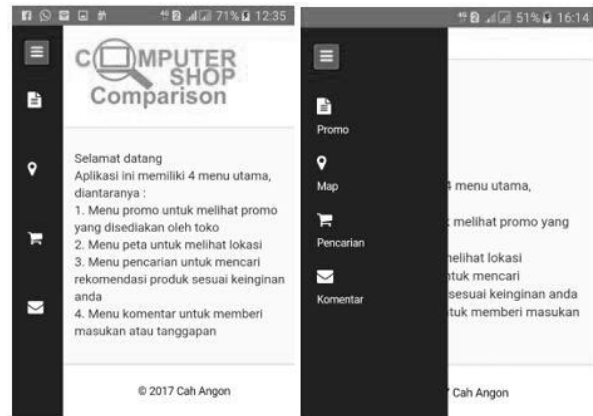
71% 12:35

COMPUTER SHOP Comparison

Selamat datang
Aplikasi ini memiliki 4 menu utama, diantaranya :
1. Menu promo untuk melihat promo yang disediakan oleh toko
2. Menu peta untuk melihat lokasi
3. Menu pencarian untuk mencari rekomendasi produk sesuai keinginan anda
4. Menu komentar untuk memberi masukan atau tanggapan

© 2017 Cah Angon

51% 16:14

Promo
Map
Pencarian
Komentar

4 menu utama,
melihat promo yang
nelihat lokasi
ntuk mencari
sesuai keinginan anda
ntuk memberi masukan

7 Cah Angon